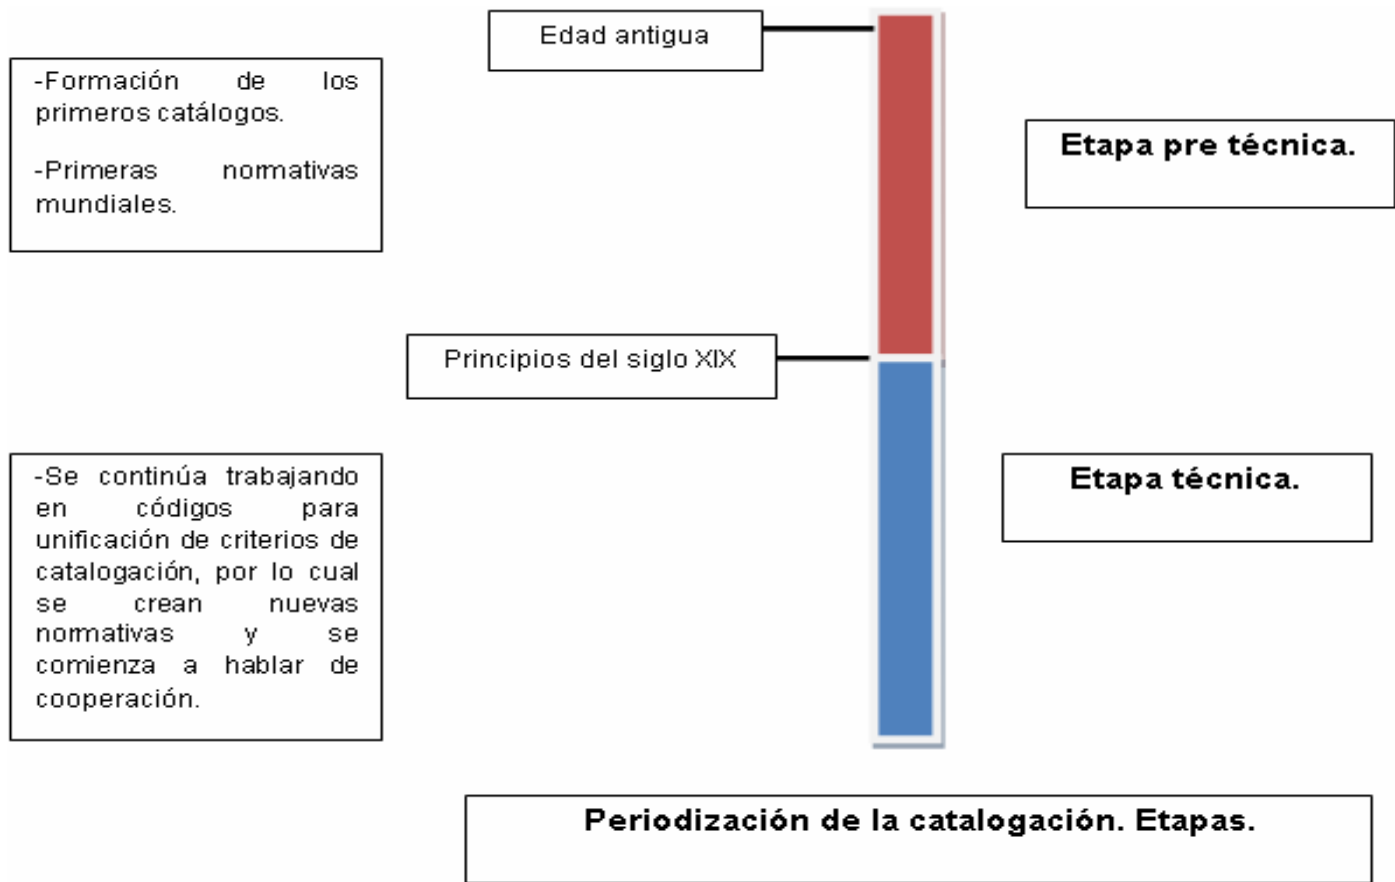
Edad antigua

-Formación de los primeros catálogos.

-Primeras normativas mundiales.

Etapa pre técnica.

Principios del siglo XIX

-Se continúa trabajando en códigos para unificación de criterios de catalogación, por lo cual se crean nuevas normativas y se comienza a hablar de cooperación.

Etapa técnica.

Periodización de la catalogación. Etapas.